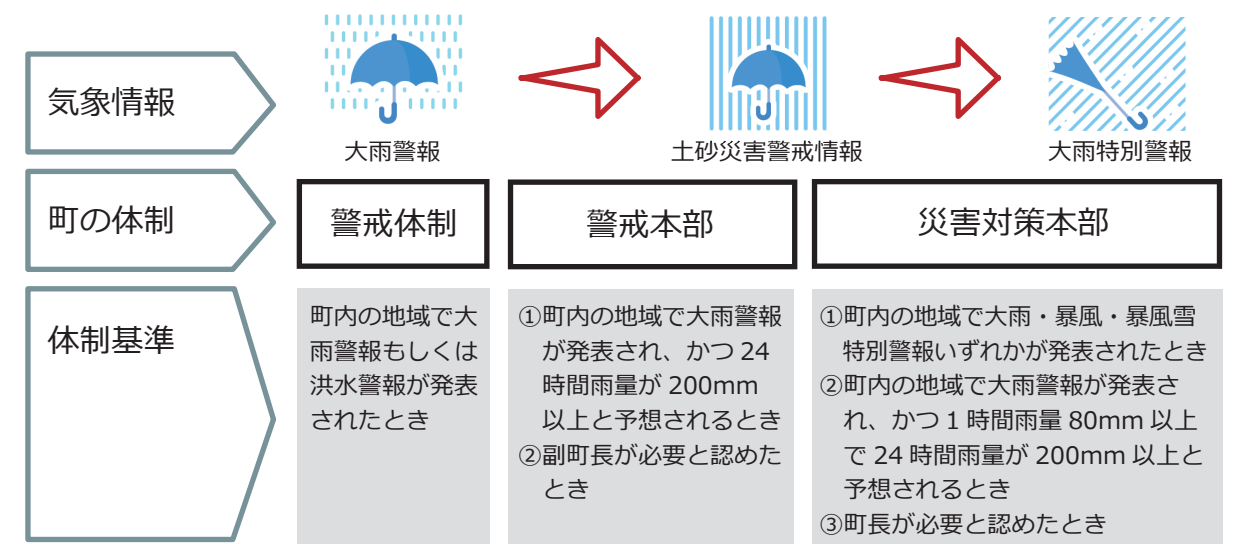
気象情報

大雨警報

土砂災害警戒情報

大雨特別警報

町の体制

警戒体制

警戒本部

災害対策本部

体制基準

町内の地域で大雨警報もしくは洪水警報が発表されたとき

①町内の地域で大雨警報が発表され、かつ 24 時間雨量が 200mm 以上と予想されるとき
②副町長が必要と認めたとき

①町内の地域で大雨・暴風・暴風雪特別警報いずれかが発表されたとき
②町内の地域で大雨警報が発表され、かつ 1 時間雨量 80mm 以上で 24 時間雨量が 200mm 以上と予想されるとき
③町長が必要と認めたとき